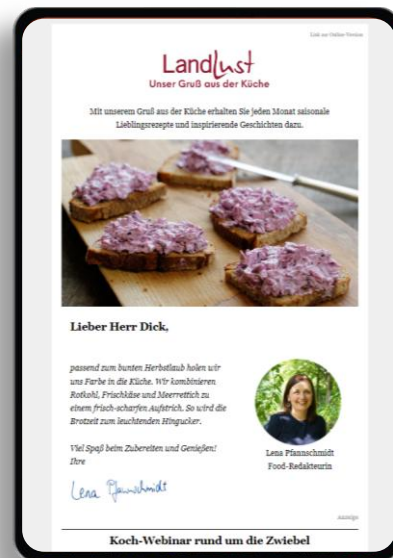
Link zur Online-Version

Landlust
Unser Gruß aus der Küche

Mit unserem Gruß aus der Küche erhalten Sie jeden Monat saisonale Lieblingsrezepte und inspirierende Geschichten dazu.

Lieber Herr Dick,

passend zum bunten Herbstlaub holen wir uns Farbe in die Küche. Wir kombinieren Rotkohl, Frischkäse und Meerrettich zu einem frisch-scharfen Aufstrich. So wird die Brotzeit zum leuchtenden Hingucker.

Viel Spaß beim Zubereiten und Genießen!
Ihre

Lena Pfannschmidt

Lena Pfannschmidt
Food-Redakteurin

Anzeige

Koch-Webinar rund um die Zwiebel